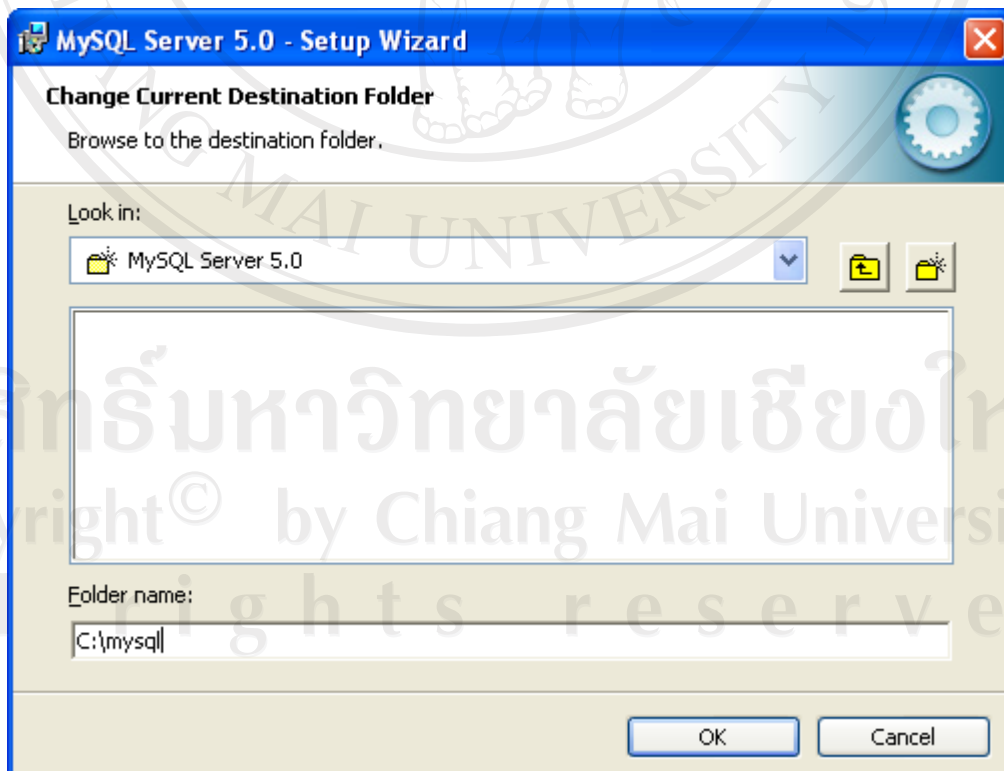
MySQL Server 5.0 - Setup Wizard

Change Current Destination Folder

Browse to the destination folder.

MAI UNIVERSITY

Look in:

MySQL Server 5.0

สิทธิ์มหาวิทยาลัยเชียงให

yright© by Chiang Mai Universi

r i g h t s r e s e r v e

Folder name:

C:\mysql

OK

Cancel